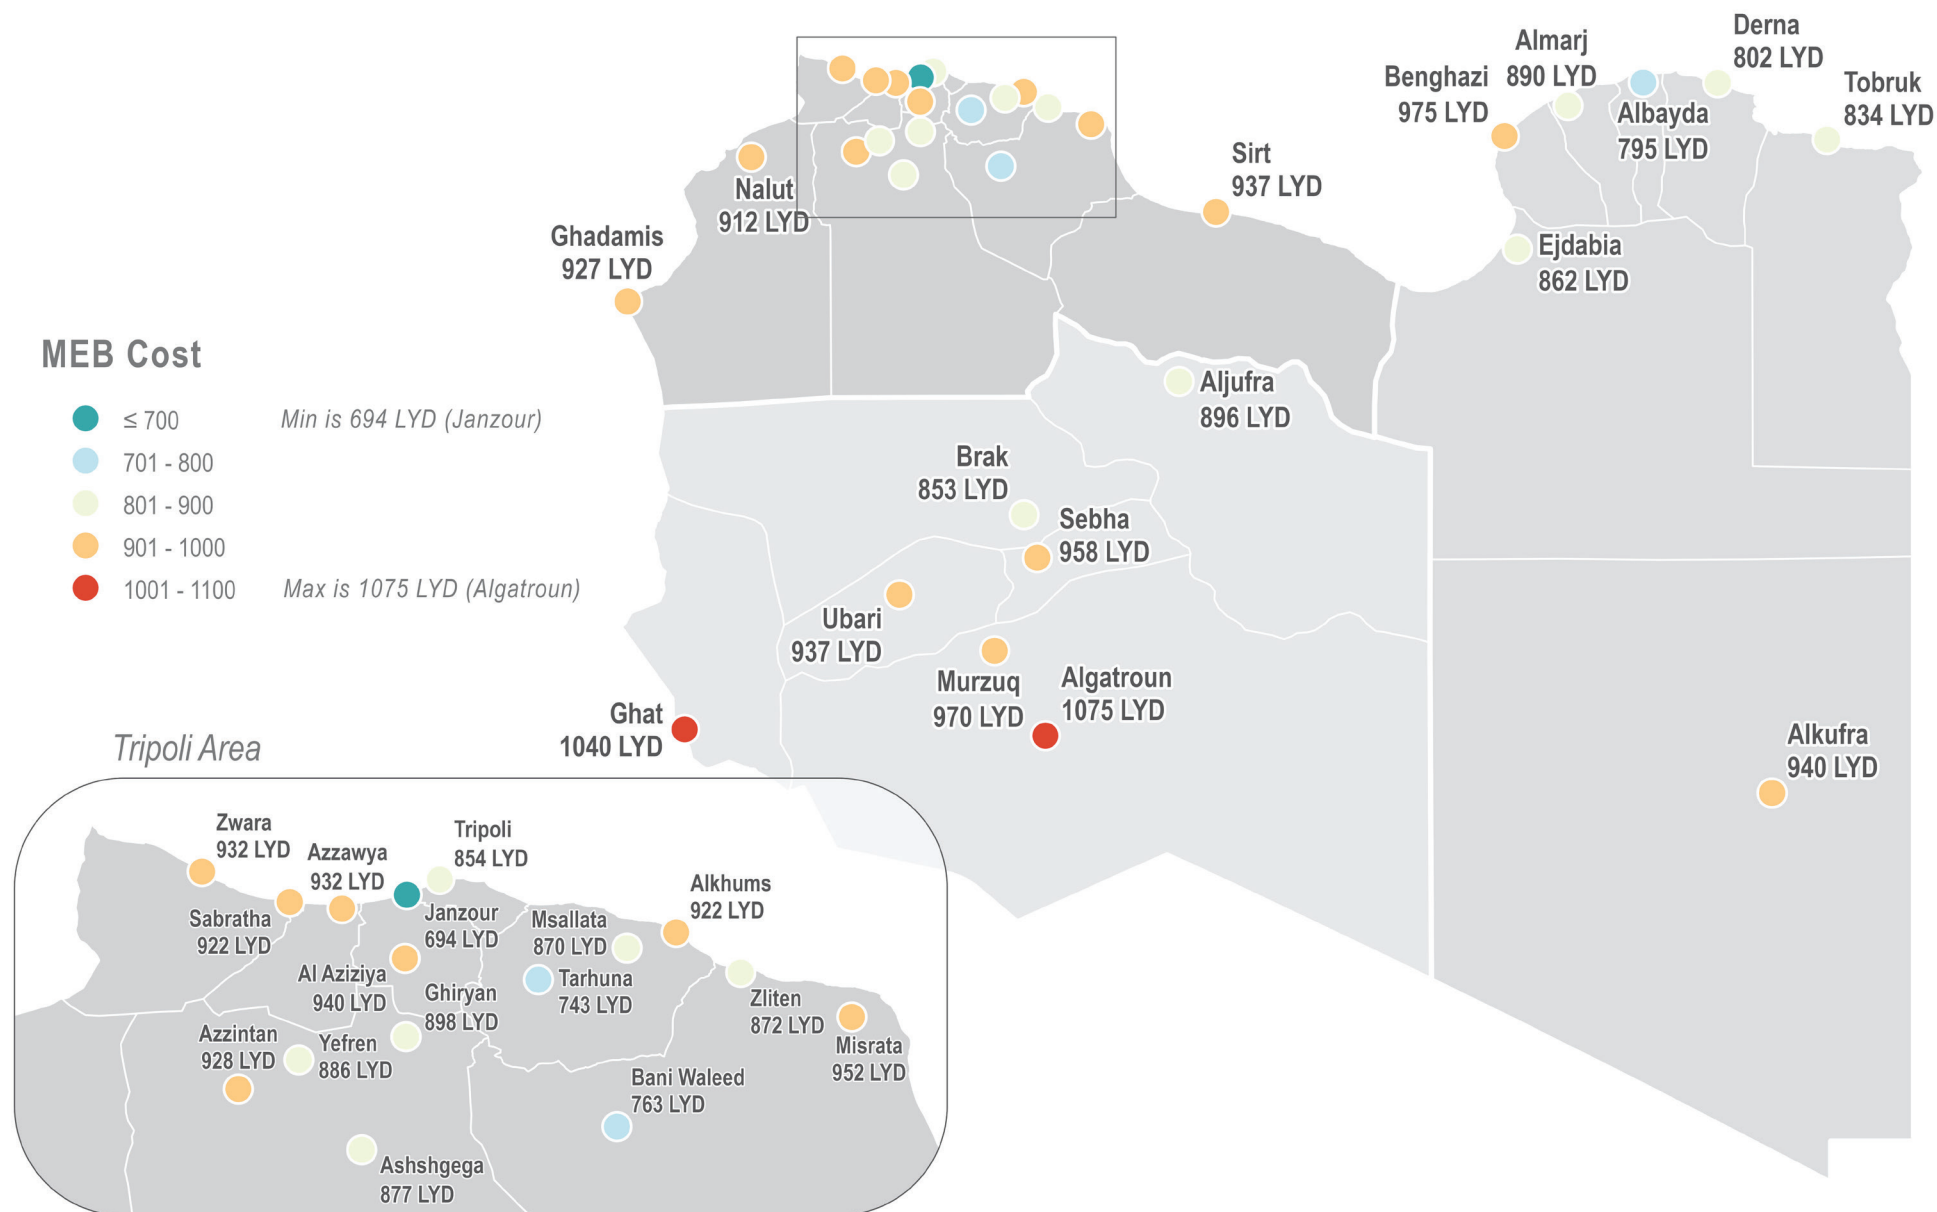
Derna
802 LYD

Almarj
890 LYD

Benghazi
975 LYD

Tobruk
834 LYD

Albayda
795 LYD

Sirt
937 LYD

Nalut
912 LYD

Ghadamis
927 LYD

Ejdabia
862 LYD

MEB Cost

≤ 700 Min is 694 LYD (Janzour)
701 - 800
801 - 900
901 - 1000
1001 - 1100 Max is 1075 LYD (Algatroun)

Aljufra
896 LYD

Brak
853 LYD

Sebha
958 LYD

Ubari
937 LYD

Murzuq
970 LYD

Algatroun
1075 LYD

Ghat
1040 LYD

Alkufra
940 LYD

Tripoli Area

Zwara
932 LYD

Azzawya
932 LYD

Tripoli
854 LYD

Alkhums
922 LYD

Sabratha
922 LYD

Janzour
694 LYD

Msallata
870 LYD

Al Aziziya
940 LYD

Tarhuna
743 LYD

Ghiryan
898 LYD

Zliten
872 LYD

Azzintan
928 LYD

Yefren
886 LYD

Misrata
952 LYD

Bani Waleed
763 LYD

Ashshgega
877 LYD